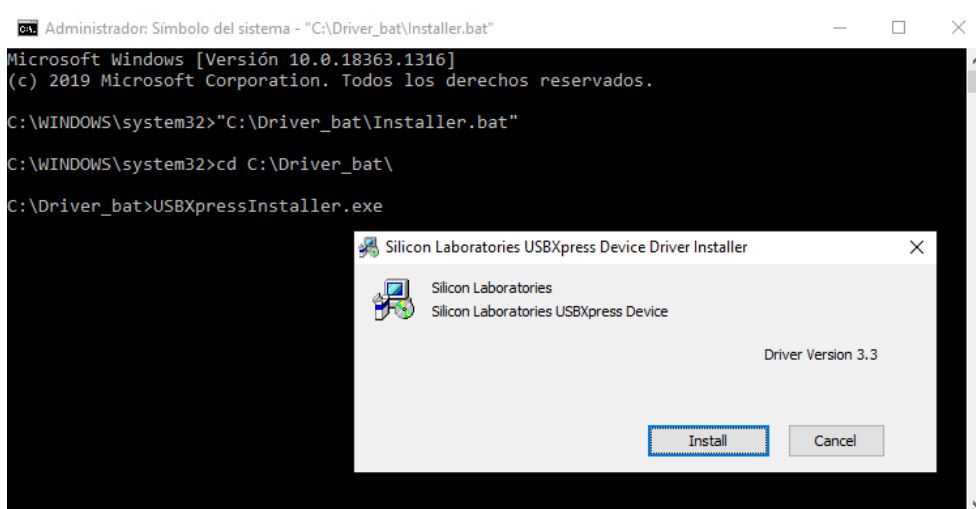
Administrador: Símbolo del sistema - "C:\Driver_bat\Installer.bat"

Microsoft Windows [Versión 10.0.18363.1316]
(c) 2019 Microsoft Corporation. Todos los derechos reservados.

C:\WINDOWS\system32>"C:\Driver_bat\Installer.bat"

C:\WINDOWS\system32>cd C:\Driver_bat\

C:\Driver_bat>USBXpressInstaller.exe

Silicon Laboratories USBXpress Device Driver Installer

Silicon Laboratories
Silicon Laboratories USBXpress Device

Driver Version 3.3

Install

Cancel